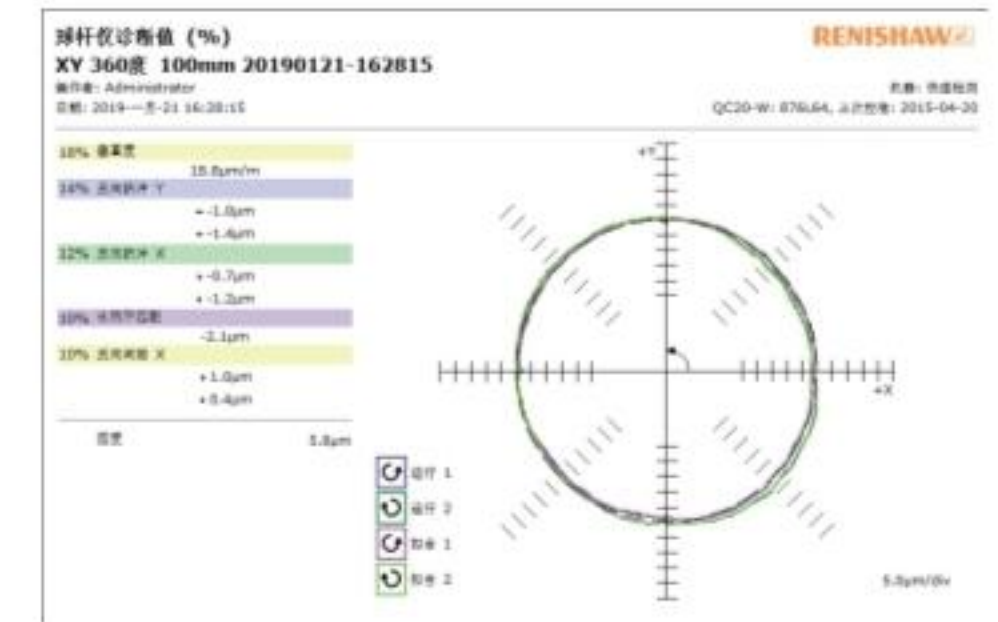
球杆仪诊断值（%）
XY 360度 100mm 20190121-162815
操作者: Administrator
日期: 2019-一月-21 16:28:15

RENISHAW

机器: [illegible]
QC20-W: 876L64, 上次校准: 2015-04-20

18% 垂直度
15.8μm/m
14% 反向越冲 Y
+ -1.0μm
+ -1.4μm
12% 反向越冲 X
+ -0.7μm
+ -1.2μm
10% 伺服不匹配
-2.1μm
10% 反向间隙 X
+1.0μm
+0.4μm

圆度 5.8μm

+Y
+X

运行 1
运行 2
拟合 1
拟合 2

5.0μm/div